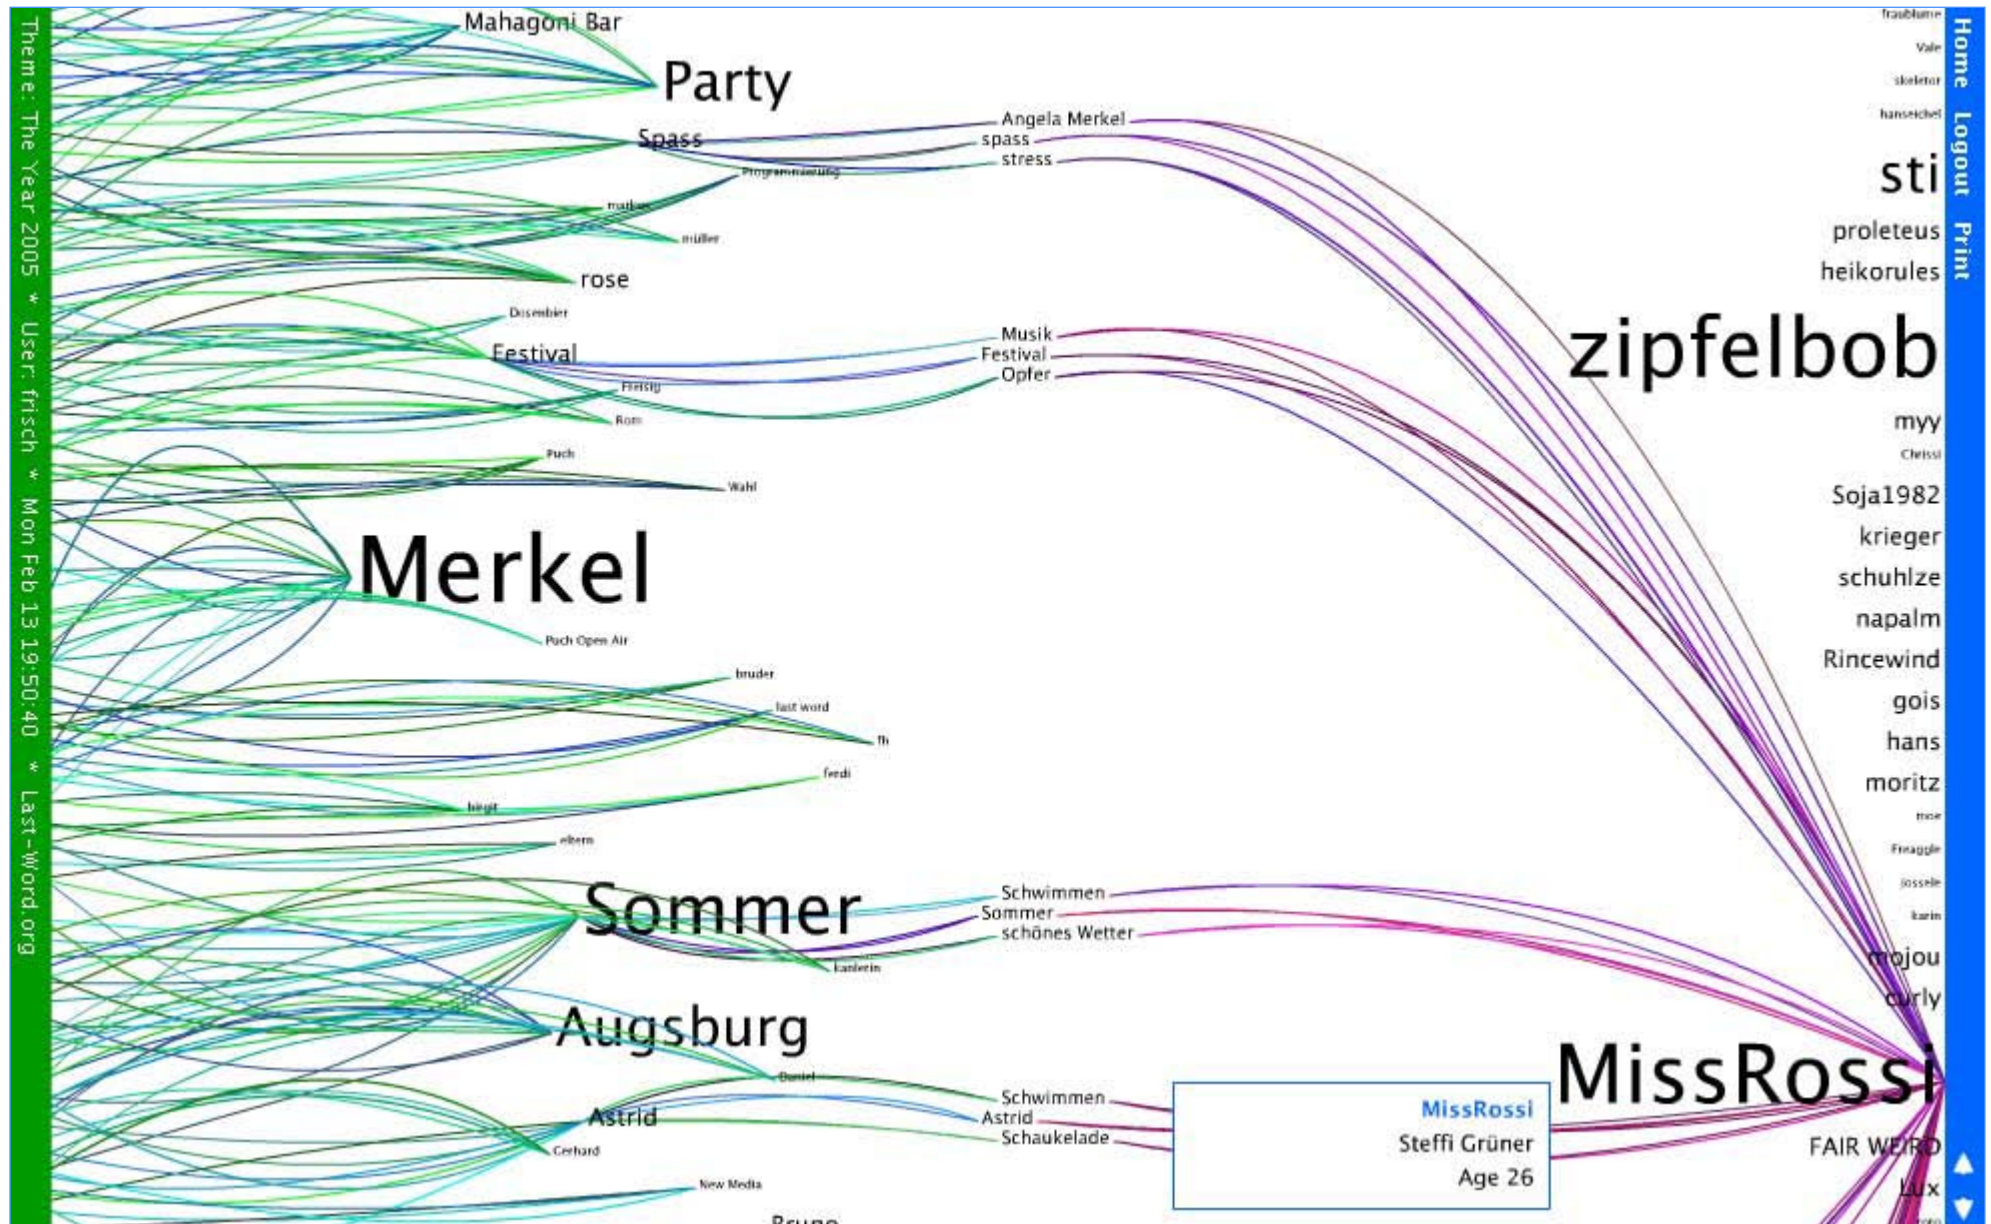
Theme: The Year 2005 * User: frisch * Mon Feb 13 19:50:40 * Last-Word.org

Mahagoni Bar
Party
Spass
Programmierung
markus
müller
rose
Dezember
Festival
Fleisig
Rom
Puch
Wahl
Merkel
Puch Open Air
bruder
last word
fh
ferdi
birgit
eltern
Sommer
kanlerin
Augsburg
Daniel
Astrid
Gerhard
New Media
Bruno

Angela Merkel
spass
stress
Musik
Festival
Opfer
Schwimmen
Sommer
schönes Wetter
Schwimmen
Astrid
Schaukelade

MissRossi
Steffi Grüner
Age 26

fraublume
Vale
skeletor
hanseichel
sti
proleteus
heikorules
zipfelbob
myy
Chrissi
Soja1982
krieger
schuhlze
napalm
Rincewind
gois
hans
moritz
moe
Freaggle
jossele
karin
mojou
curly
MissRossi
FAIR WEIRD
Lux

Home Logout Print